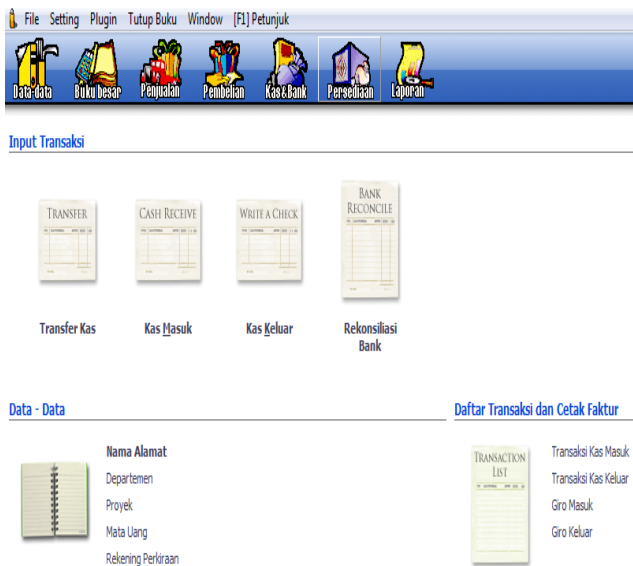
File Setting Plugin Tutup Buku Window [F1] Petunjuk

Data-data Buku besar Penjualan Pembelian Kas&Bank Persediaan Laporan

Input Transaksi

TRANSFER

CASH RECEIVE

WRITE A CHECK

BANK RECONCILE

Transfer Kas

Kas Masuk

Kas Keluar

Rekonsiliasi Bank

Data - Data

Nama Alamat
Departemen
Proyek
Mata Uang
Rekening Perkiraan

Daftar Transaksi dan Cetak Faktur

TRANSACTION LIST

Transaksi Kas Masuk
Transaksi Kas Keluar
Giro Masuk
Giro Keluar